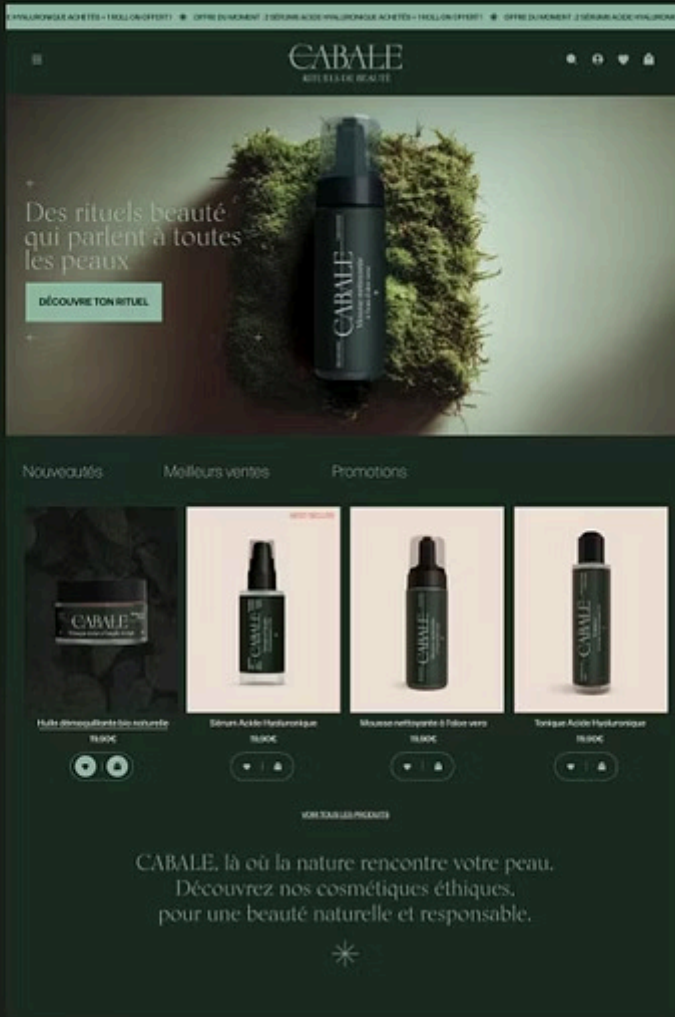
E HYALURONIQUE ACHETÉS = 1 ROLL ON OFFERT! ✱ OFFRE DU MOMENT : 2 SÉRUMS ACIDE HYALURONIQUE ACHETÉS = 1 ROLL ON OFFERT! ✱ OFFRE DU MOMENT : 2 SÉRUMS ACIDE HYALURONI

CABALE
RITUELS DE BEAUTÉ

Des rituels beauté qui parlent à toutes les peaux

DÉCOUVRE TON RITUEL

CABALE

Nouveautés Meilleurs ventes Promotions

BEST SELLER

CABALE

CABALE

CABALE

CABALE

Huile démaquillante bio naturelle
19,90€

Sérum Acide Hyaluronique
19,90€

Mousse nettoyante à l'aloe vera
19,90€

Tonique Acide Hyaluronique
19,90€

VOIR TOUS LES PRODUITS

CABALE, là où la nature rencontre votre peau.
Découvrez nos cosmétiques éthiques,
pour une beauté naturelle et responsable.